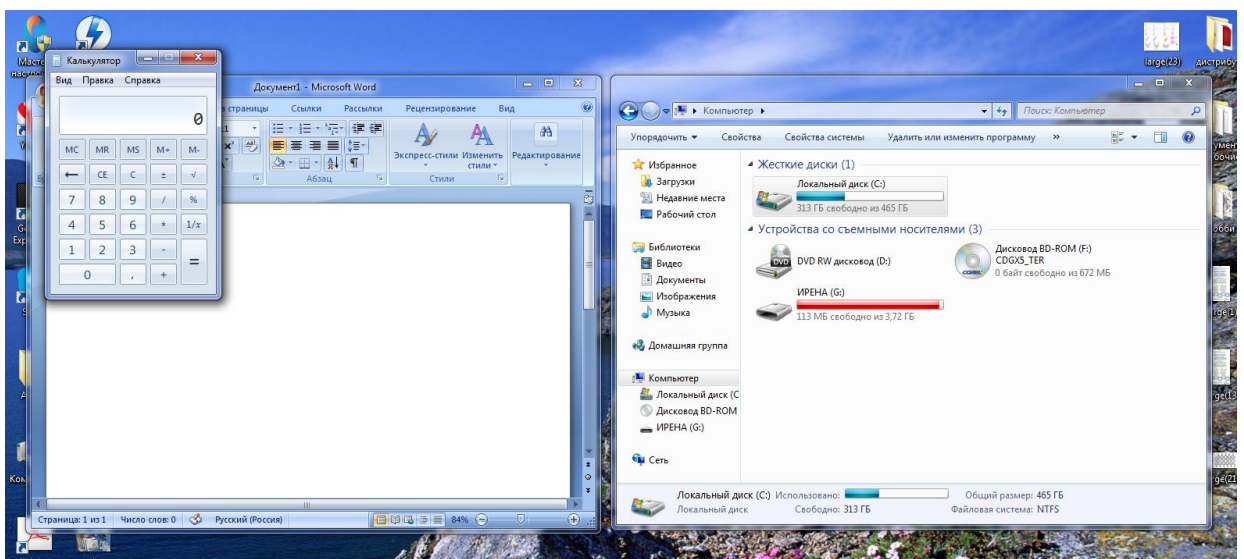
Масте настро

Калькулятор

Вид Правка Справка

0

MC MR MS M+ M-

← CE C ± √

7 8 9 / %

4 5 6 * 1/x

1 2 3 -

0 , + =

Документ1 - Microsoft Word

страницы Ссылки Рассылки Рецензирование Вид

Экспресс-стили Изменить стили Редактирование

Абзац Стили

Страница: 1 из 1 Число слов: 0 Русский (Россия) 84%

Компьютер

Поиск: Компьютер

Упорядочить Свойства Свойства системы Удалить или изменить программу »

Избранное
Загрузки
Недавние места
Рабочий стол

Библиотеки
Видео
Документы
Изображения
Музыка

Домашняя группа

Компьютер
Локальный диск (C
Дисковод BD-ROM
ИРЕНА (G:)

Сеть

Жесткие диски (1)

Локальный диск (C:)
313 ГБ свободно из 465 ГБ

Устройства со съемными носителями (3)

DVD RW дисковод (D:)

Дисковод BD-ROM (F:)
CDGXS_TER
0 байт свободно из 672 МБ

ИРЕНА (G:)
113 МБ свободно из 3,72 ГБ

Локальный диск (C:) Использовано: Общий размер: 465 ГБ
Локальный диск Свободно: 313 ГБ Файловая система: NTFS

large(23) дистрибу

Ком